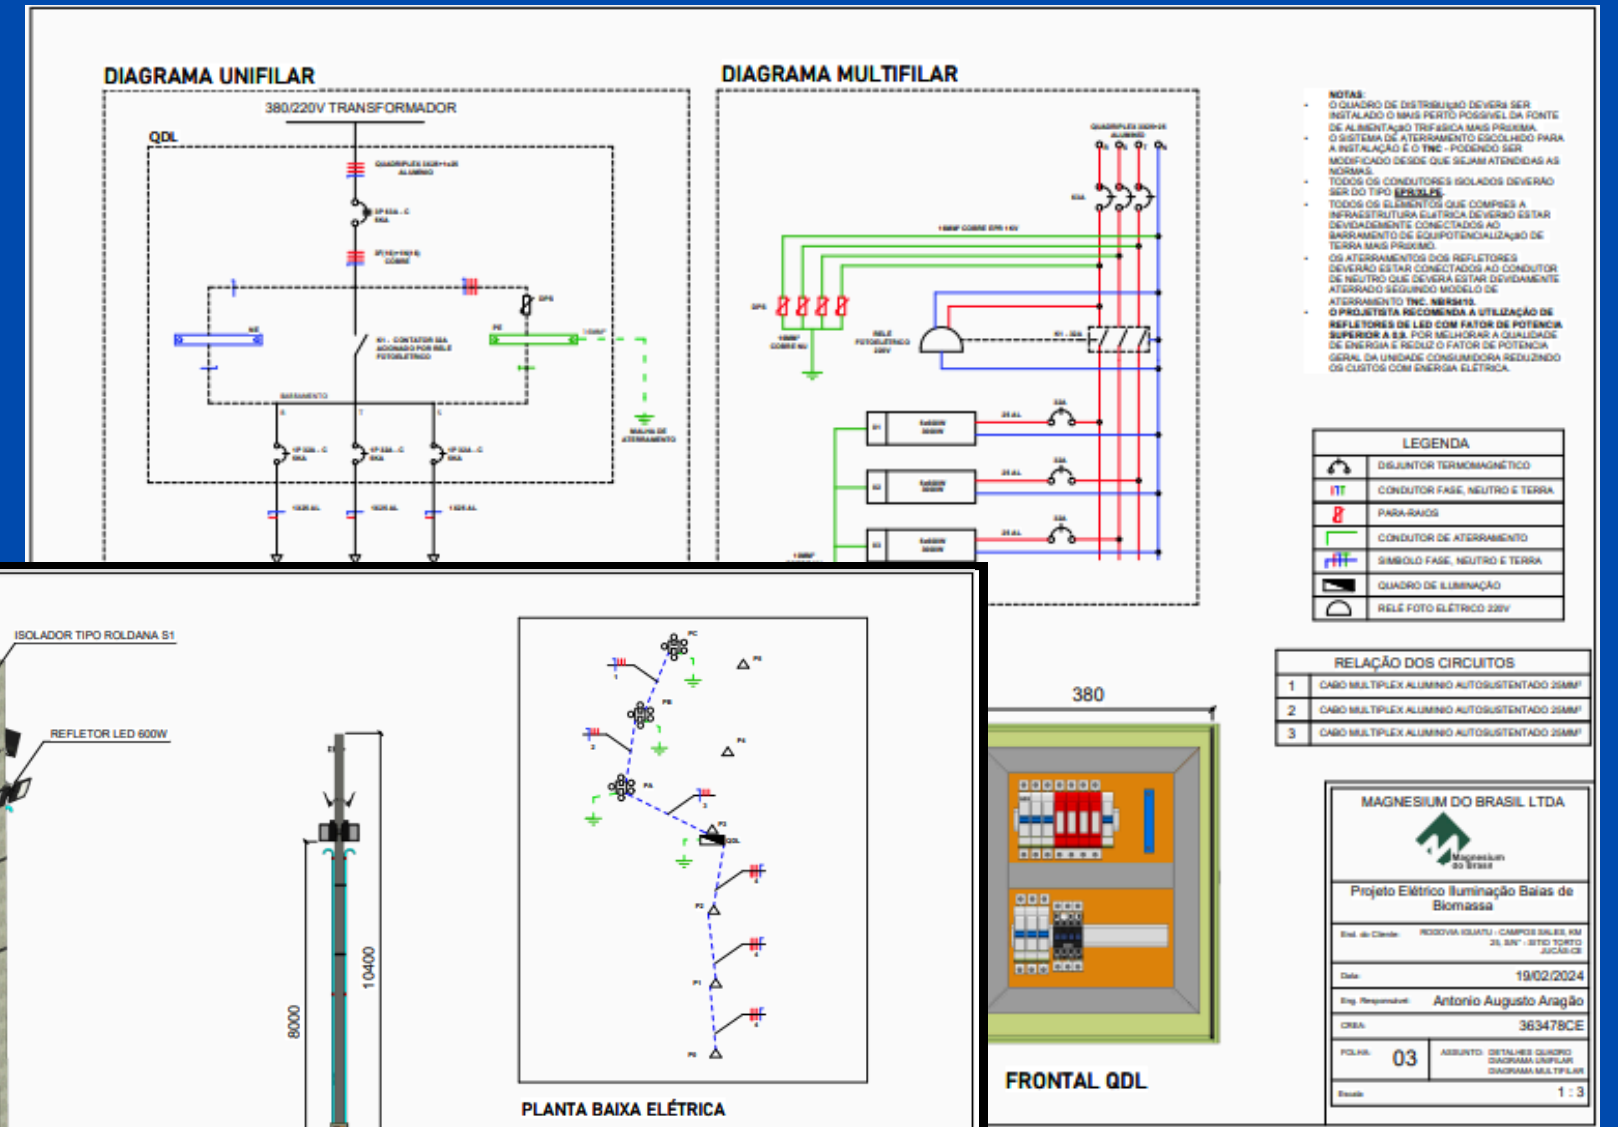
DIAGRAMA UNIFILAR

380/220V TRANSFORMADOR

QDL

QUADRUPLEX 3X35+1x35 ALUMINIO

3P 63A - C 6KA

3F(16)+16(16) COBRE

DPS

K1 - CONTATOR 32A ACIONADO POR RELE FOTOELETRICO

NE

PE

BARRAMENTO

1P 32A - C 6KA

1P 32A - C 6KA

1P 32A - C 6KA

MALHA DE ATERRAMENTO

DIAGRAMA MULTIFILAR

QUADRUPLEX 3X35+35 ALUMINIO

63A

16MM² COBRE EPR 1KV

DPS

RELE FOTOELETRICO 220V

K1 - 32A

32A

32A

32A

NOTAS:
- O QUADRO DE DISTRIBUIÇÃO DEVERá SER INSTALADO O MAIS PERTO POSSIVEL DA FONTE DE ALIMENTAÇÃO TRIFÁSICA MAIS PRÓXIMA.
- O SISTEMA DE ATERRAMENTO ESCOLHIDO PARA A INSTALAÇÃO É O TNC - PODENDO SER MODIFICADO DESDE QUE SEJAM ATENDIDAS AS NORMAS.
- TODOS OS CONDUTORES ISOLADOS DEVERÃO SER DO TIPO EPR/XLPE.
- TODOS OS ELEMENTOS QUE COMPÕES A INFRAESTRUTURA ELÉTRICA DEVERÃO ESTAR DEVIDAMENTE CONECTADOS AO BARRAMENTO DE EQUIPOTENCIALIZAÇÃO DE TERRA MAIS PRÓXIMO.
- OS ATERRAMENTOS DOS REFLETORES DEVERÃO ESTAR CONECTADOS AO CONDUTOR DE NEUTRO QUE DEVERÁ ESTAR DEVIDAMENTE ATERRADO SEGUINDO MODELO DE ATERRAMENTO TNC. NBR5410.
- O PROJETISTA RECOMENDA A UTILIZAÇÃO DE REFLETORES DE LED COM FATOR DE POTENCIA SUPERIOR A 0,9. POR MELHORAR A QUALIDADE DE ENERGIA E REDUZ O FATOR DE POTENCIA GERAL DA UNIDADE CONSUMIDORA REDUZINDO OS CUSTOS COM ENERGIA ELÉTRICA.

LEGENDA
| | DISJUNTOR TERMOMAGNÉTICO |
|---|---|
| | CONDUTOR FASE, NEUTRO E TERRA |
| | PARA-RAIOS |
| | CONDUTOR DE ATERRAMENTO |
| | SIMBOLO FASE, NEUTRO E TERRA |
| | QUADRO DE ILUMINAÇÃO |
| | RELÉ FOTO ELÉTRICO 220V |

RELAÇÃO DOS CIRCUITOS
| 1 | CABO MULTIPLEX ALUMINIO AUTOSUSTENTADO 25MM² |
|---|---|
| 2 | CABO MULTIPLEX ALUMINIO AUTOSUSTENTADO 25MM² |
| 3 | CABO MULTIPLEX ALUMINIO AUTOSUSTENTADO 25MM² |

ISOLADOR TIPO ROLDANA S1

REFLETOR LED 600W

10400

8000

PC
PB
PA
P5
P4
P3
QDL
P2
P1
P6

PLANTA BAIXA ELÉTRICA

380

FRONTAL QDL

MAGNESIUM DO BRASIL LTDA

Magnesium do Brasil

Projeto Elétrico Iluminação Baias de Biomassa

End. do Cliente: RODOVIA IGUATU - CAMPOS SALES, KM 25, S/N° - SITIO TORTO JUCÁS-CE

Data: 19/02/2024

Eng. Responsável: Antonio Augusto Aragão

CREA: 363478CE

FOLHA: 03

ASSUNTO: DETALHES QUADRO DIAGRAMA UNIFILAR DIAGRAMA MULTIFILAR

Escala: 1 : 3